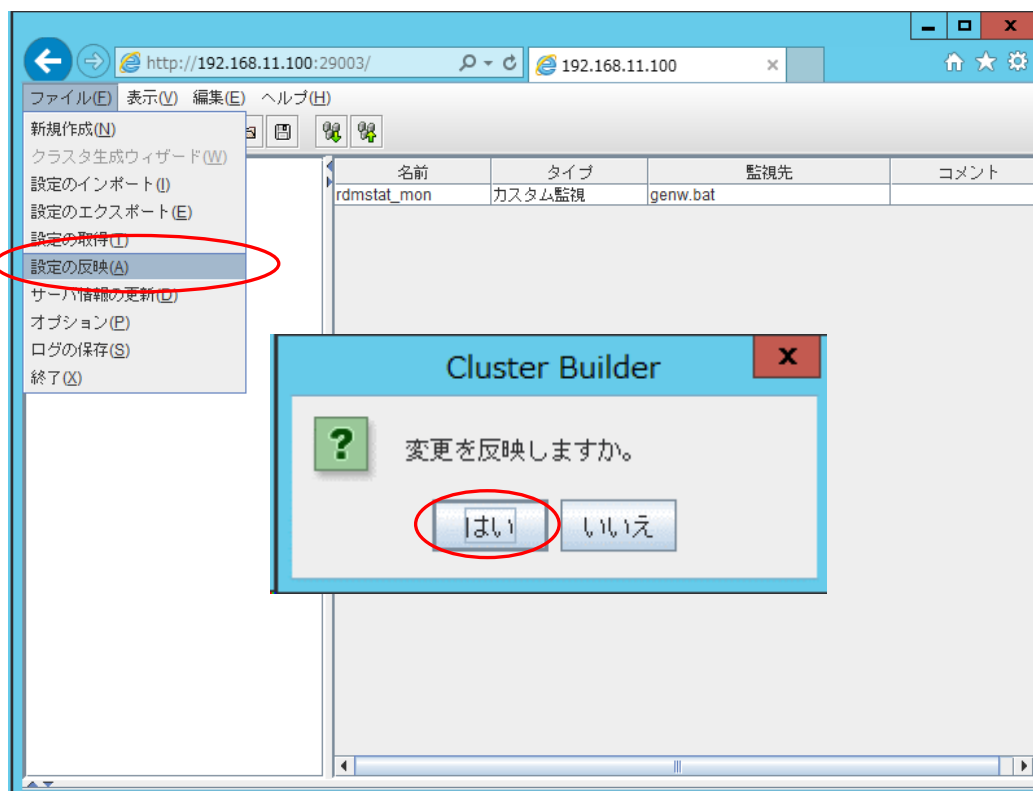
http://192.168.11.100:29003/
192.168.11.100

ファイル(F) 表示(V) 編集(E) ヘルプ(H)

新規作成(N)
クラスタ生成ウィザード(W)
設定のインポート(I)
設定のエクスポート(E)
設定の取得(T)
設定の反映(A)
サーバ情報の更新(D)
オプション(P)
ログの保存(S)
終了(X)

| 名前 | タイプ | 監視先 | コメント |
|---|---|---|---|
| rdmstat_mon | カスタム監視 | genw.bat | |

Cluster Builder

変更を反映しますか。

はい いいえ